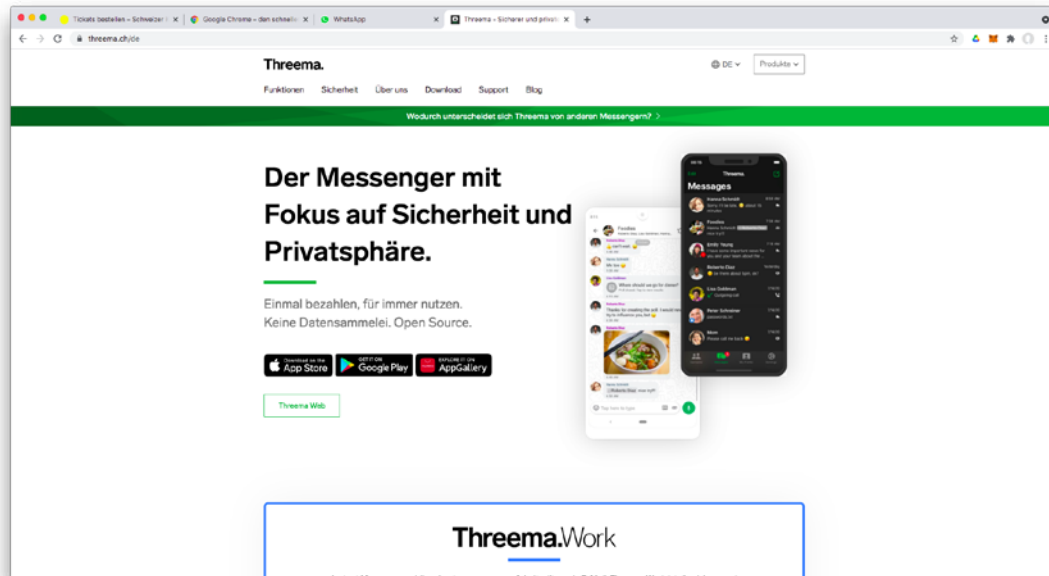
Tickets bestellen – Schweizer | Google Chrome – den schnelle | WhatsApp | Threema – Sicherer und privat

threema.ch/de

Threema.

DE | Produkte

Funktionen Sicherheit Über uns Download Support Blog

Wodurch unterscheidet sich Threema von anderen Messengern? >

Der Messenger mit Fokus auf Sicherheit und Privatsphäre.

Einmal bezahlen, für immer nutzen. Keine Datensammelei. Open Source.

Download on the App Store | GET IT ON Google Play | EXPLORE IT ON AppGallery

Threema Web

Messages

Threema.Work